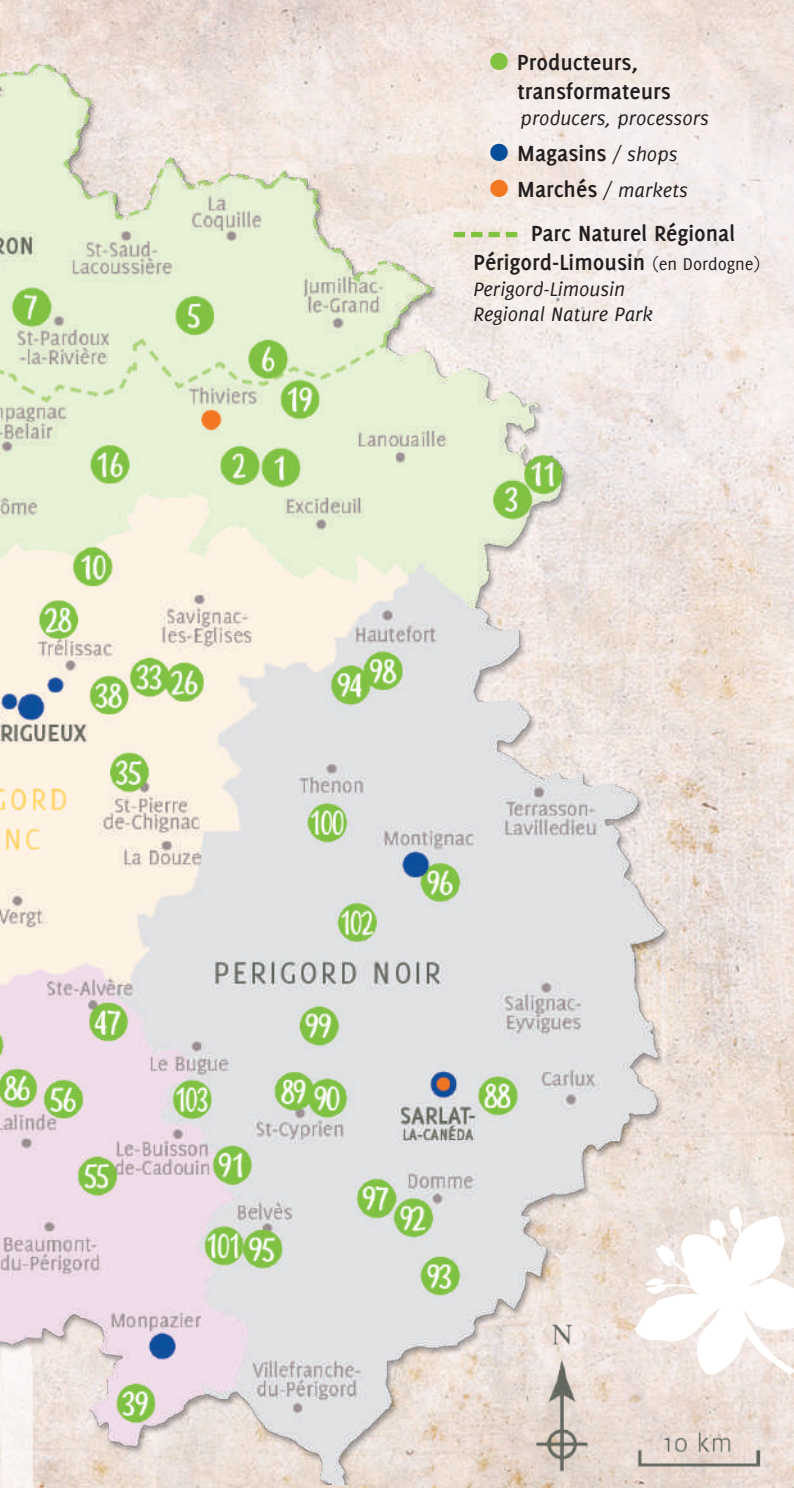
Producteurs, transformateurs
producers, processors

Magasins / shops

Marchés / markets

Parc Naturel Régional Périgord-Limousin (en Dordogne)
Perigord-Limousin Regional Nature Park

La Coquille
RON
St-Saud-Lacoussière
Jumilhac-le-Grand
7
St-Pardoux-la-Rivière
5
6
Thiviers
19
npagnac -Belair
Lanouaille
16
2
1
11
3
ôme
Excideuil
10
28
Savignac-les-Eglises
Trélissac
Hautefort
94
98
33
26
38
RIGUEUX
35
Thenon
ORD
St-Pierre de-Chignac
Terrasson-Lavilledieu
NC
100
Montignac
La Douze
96
Vergt
102
PERIGORD NOIR
Ste-Alvère
Salignac-Eyvigues
47
99
Le Bugue
86
56
103
89
90
88
Carlux
Lalinde
St-Cyprien
SARLAT-LA-CANÉDA
Le-Buisson de-Cadouin
55
91
Domme
97
92
Belvès
Beaumont-du-Périgord
101
95
93
Monpazier
N
Villefranche-du-Périgord
39
10 km